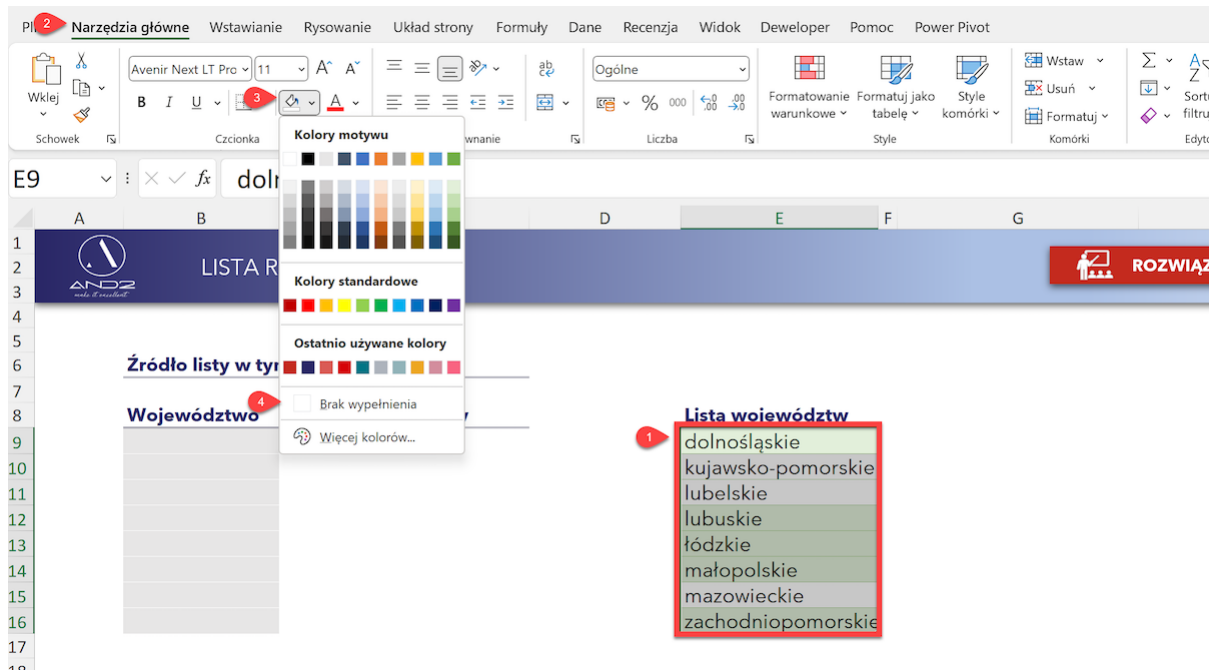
Pl 2 Narzędzia główne Wstawianie Rysowanie Układ strony Formuły Dane Recenzja Widok Deweloper Pomoc Power Pivot

Wklej
Schowek
Avenir Next LT Pro 11
B I U
3
Czcionka
Kolory motywu
Kolory standardowe
Ostatnio używane kolory
4 Brak wypełnienia
Więcej kolorów...
wnanie
Ogólne
Liczba
Formatowanie warunkowe
Formatuj jako tabelę
Style komórki
Style
Wstaw
Usuń
Formatuj
Komórki
Sortu filtru
Edyto

E9
dolr

A B D E F G
1
2 LISTA R
3 AND2 make it excellent
ROZWIĄ
4
5
6 Źródło listy w tyr
7
8 Województwo
Lista województw
9 1 dolnośląskie
10 kujawsko-pomorskie
11 lubelskie
12 lubuskie
13 łódzkie
14 małopolskie
15 mazowieckie
16 zachodniopomorskie
17